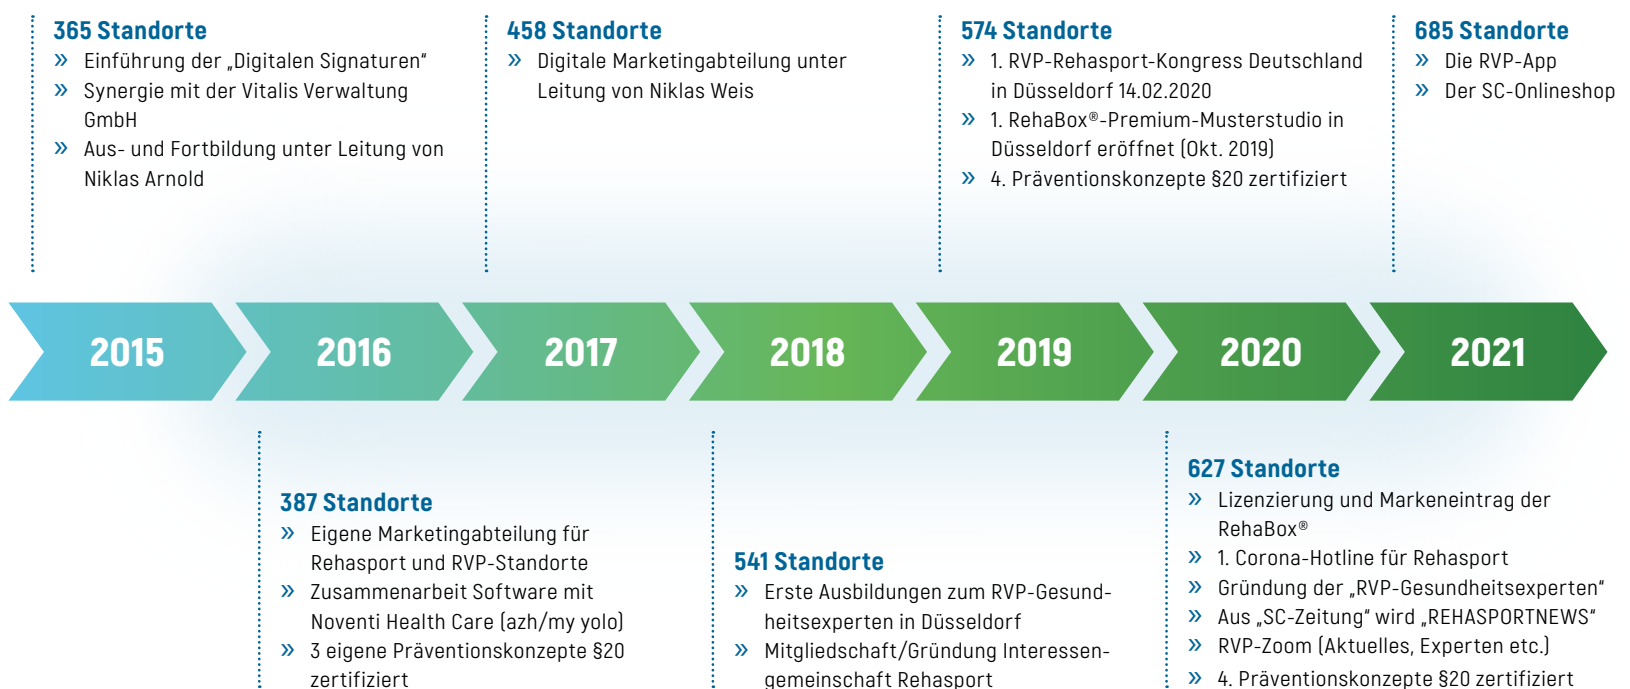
365 Standorte
» Einführung der „Digitalen Signaturen“
» Synergie mit der Vitalis Verwaltung GmbH
» Aus- und Fortbildung unter Leitung von Niklas Arnold

458 Standorte
» Digitale Marketingabteilung unter Leitung von Niklas Weis

574 Standorte
» 1. RVP-Rehasport-Kongress Deutschland in Düsseldorf 14.02.2020
» 1. RehaBox®-Premium-Musterstudio in Düsseldorf eröffnet (Okt. 2019)
» 4. Präventionskonzepte §20 zertifiziert

685 Standorte
» Die RVP-App
» Der SC-Onlineshop

2015 2016 2017 2018 2019 2020 2021

387 Standorte
» Eigene Marketingabteilung für Rehasport und RVP-Standorte
» Zusammenarbeit Software mit Noventi Health Care (azh/my yolo)
» 3 eigene Präventionskonzepte §20 zertifiziert

541 Standorte
» Erste Ausbildungen zum RVP-Gesundheitsexperten in Düsseldorf
» Mitgliedschaft/Gründung Interessengemeinschaft Rehasport

627 Standorte
» Lizenzierung und Markeneintrag der RehaBox®
» 1. Corona-Hotline für Rehasport
» Gründung der „RVP-Gesundheitsexperten“
» Aus „SC-Zeitung“ wird „REHASPORTNEWS“
» RVP-Zoom (Aktuelles, Experten etc.)
» 4. Präventionskonzepte §20 zertifiziert